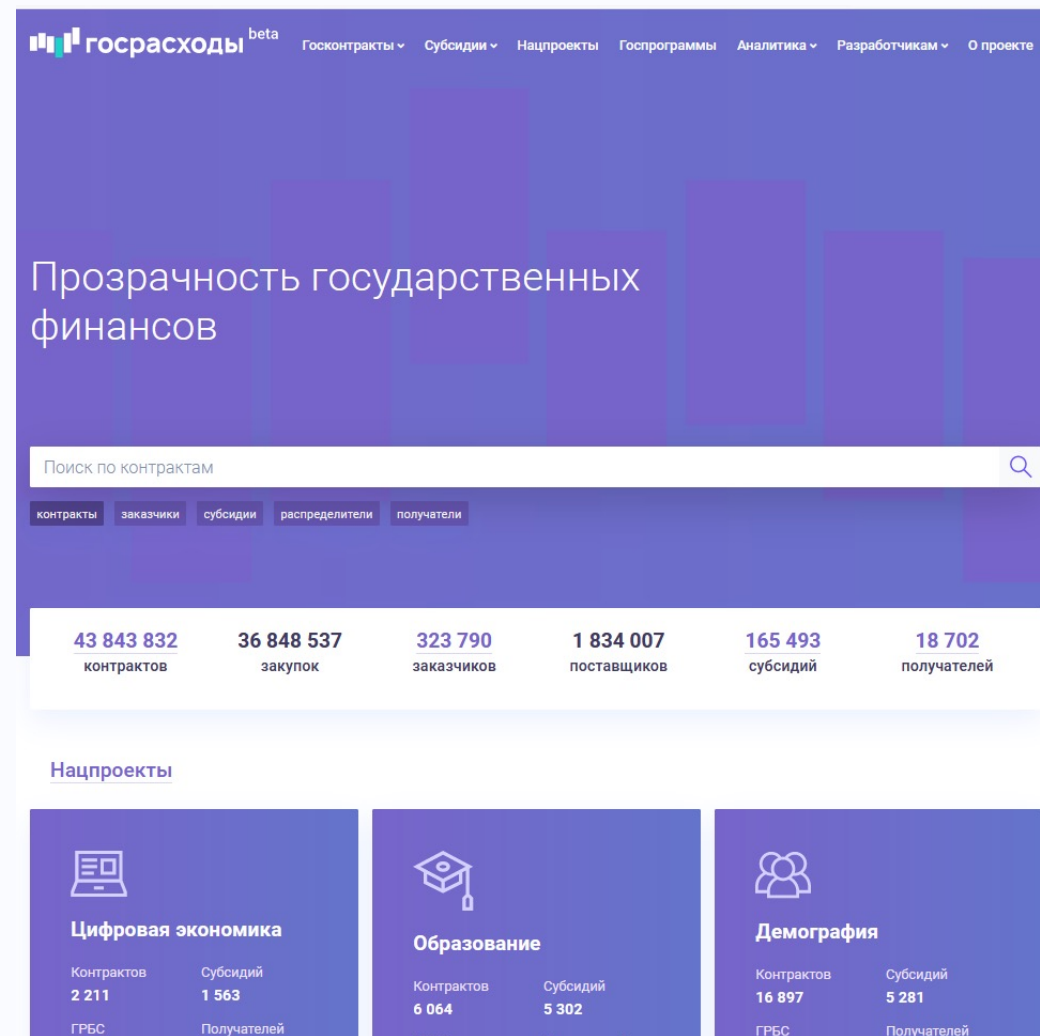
госрасходы beta Госконтракты Субсидии Нацпроекты Госпрограммы Аналитика Разработчикам О проекте

Прозрачность государственных финансов

Поиск по контрактам

контракты заказчики субсидии распределители получатели

| 43 843 832 | 36 848 537 | 323 790 | 1 834 007 | 165 493 | 18 702 |
|---|---|---|---|---|---|
| контрактов | закупок | заказчиков | поставщиков | субсидий | получателей |

Нацпроекты

Цифровая экономика
Контрактов 2 211
Субсидий 1 563
ГРБС
Получателей

Образование
Контрактов 6 064
Субсидий 5 302

Демография
Контрактов 16 897
Субсидий 5 281
ГРБС
Получателей